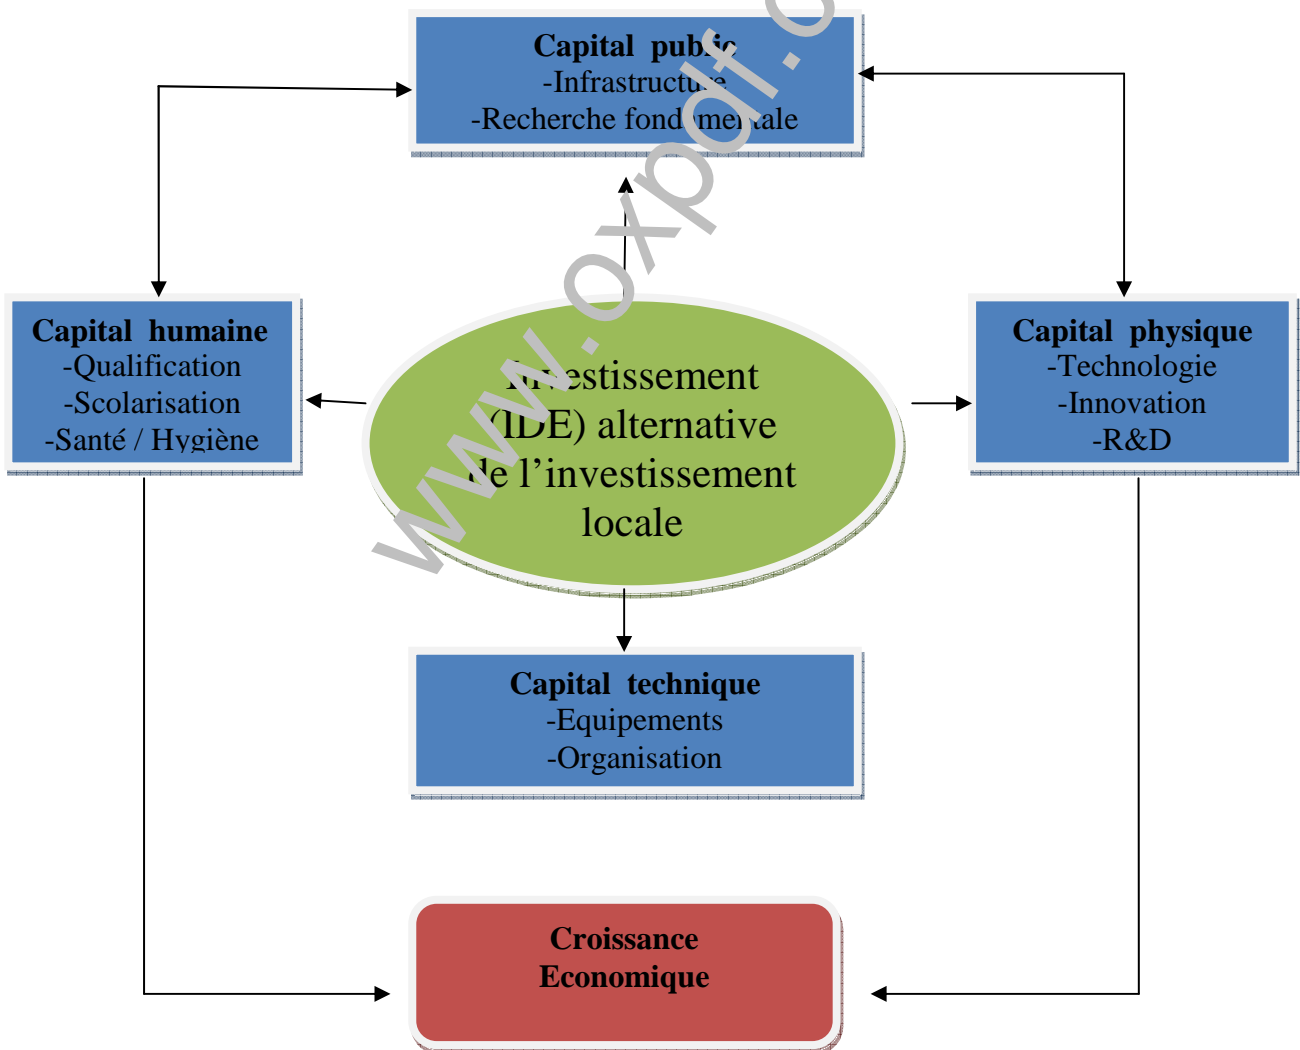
Capital public
-Infrastructure
-Recherche fondamentale

Capital humaine
-Qualification
-Scolarisation
-Santé / Hygiène

Investissement (IDE) alternative de l'investissement locale

Capital physique
-Technologie
-Innovation
-R&D

Capital technique
-Equipements
-Organisation

Croissance Economique

www.oxpdf.com